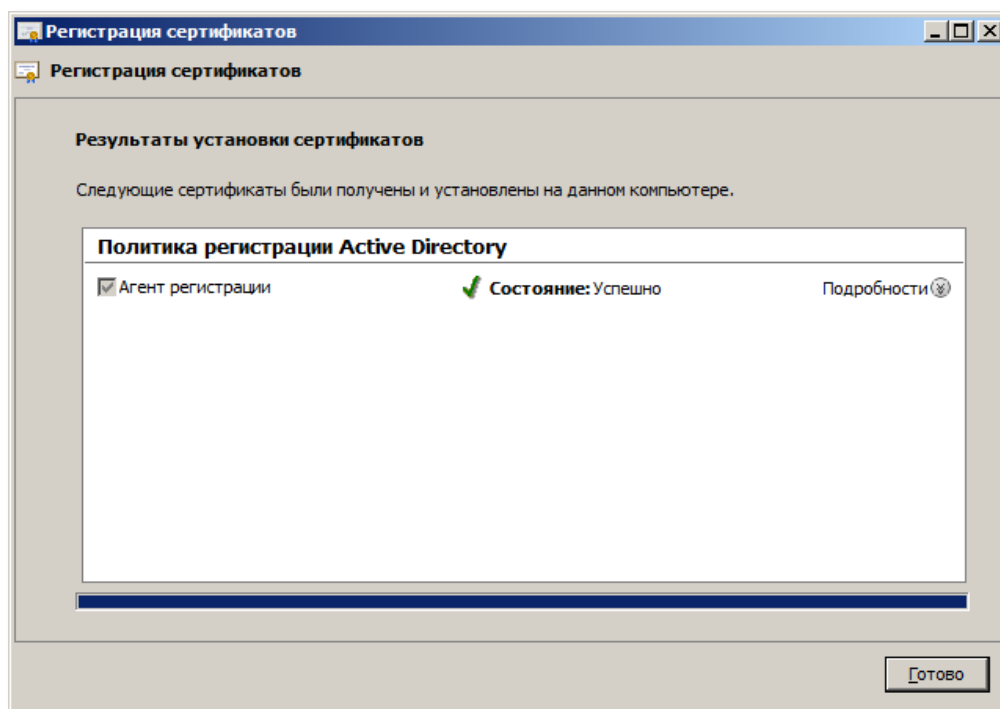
Регистрация сертификатов

Регистрация сертификатов

Результаты установки сертификатов

Следующие сертификаты были получены и установлены на данном компьютере.

Политика регистрации Active Directory

Агент регистрации

Состояние: Успешно

Подробности

Готово